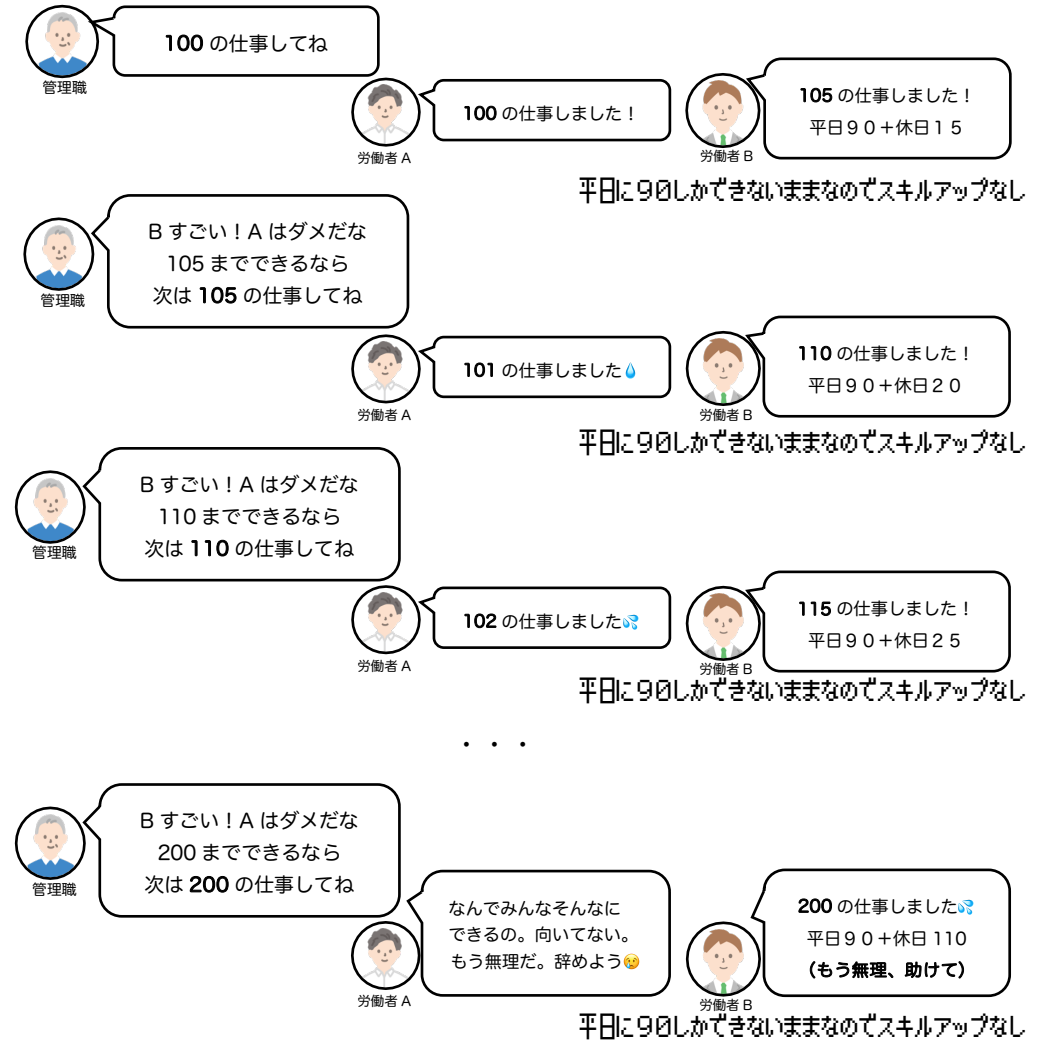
管理職
100 の仕事してね

労働者 A
100 の仕事しました！

労働者 B
105 の仕事しました！
平日９０＋休日１５

平日に90しかできないままなのでスキルアップなし

管理職
B すごい！A はダメだな
105 までできるなら
次は 105 の仕事してね

労働者 A
101 の仕事しました💧

労働者 B
110 の仕事しました！
平日９０＋休日２０

平日に90しかできないままなのでスキルアップなし

管理職
B すごい！A はダメだな
110 までできるなら
次は 110 の仕事してね

労働者 A
102 の仕事しました💦

労働者 B
115 の仕事しました！
平日９０＋休日２５

平日に90しかできないままなのでスキルアップなし

・・・

管理職
B すごい！A はダメだな
200 までできるなら
次は 200 の仕事してね

労働者 A
なんでみんなそんなにできるの。向いてない。もう無理だ。辞めよう😢

労働者 B
200 の仕事しました💦
平日９０＋休日 110
（もう無理、助けて）

平日に90しかできないままなのでスキルアップなし